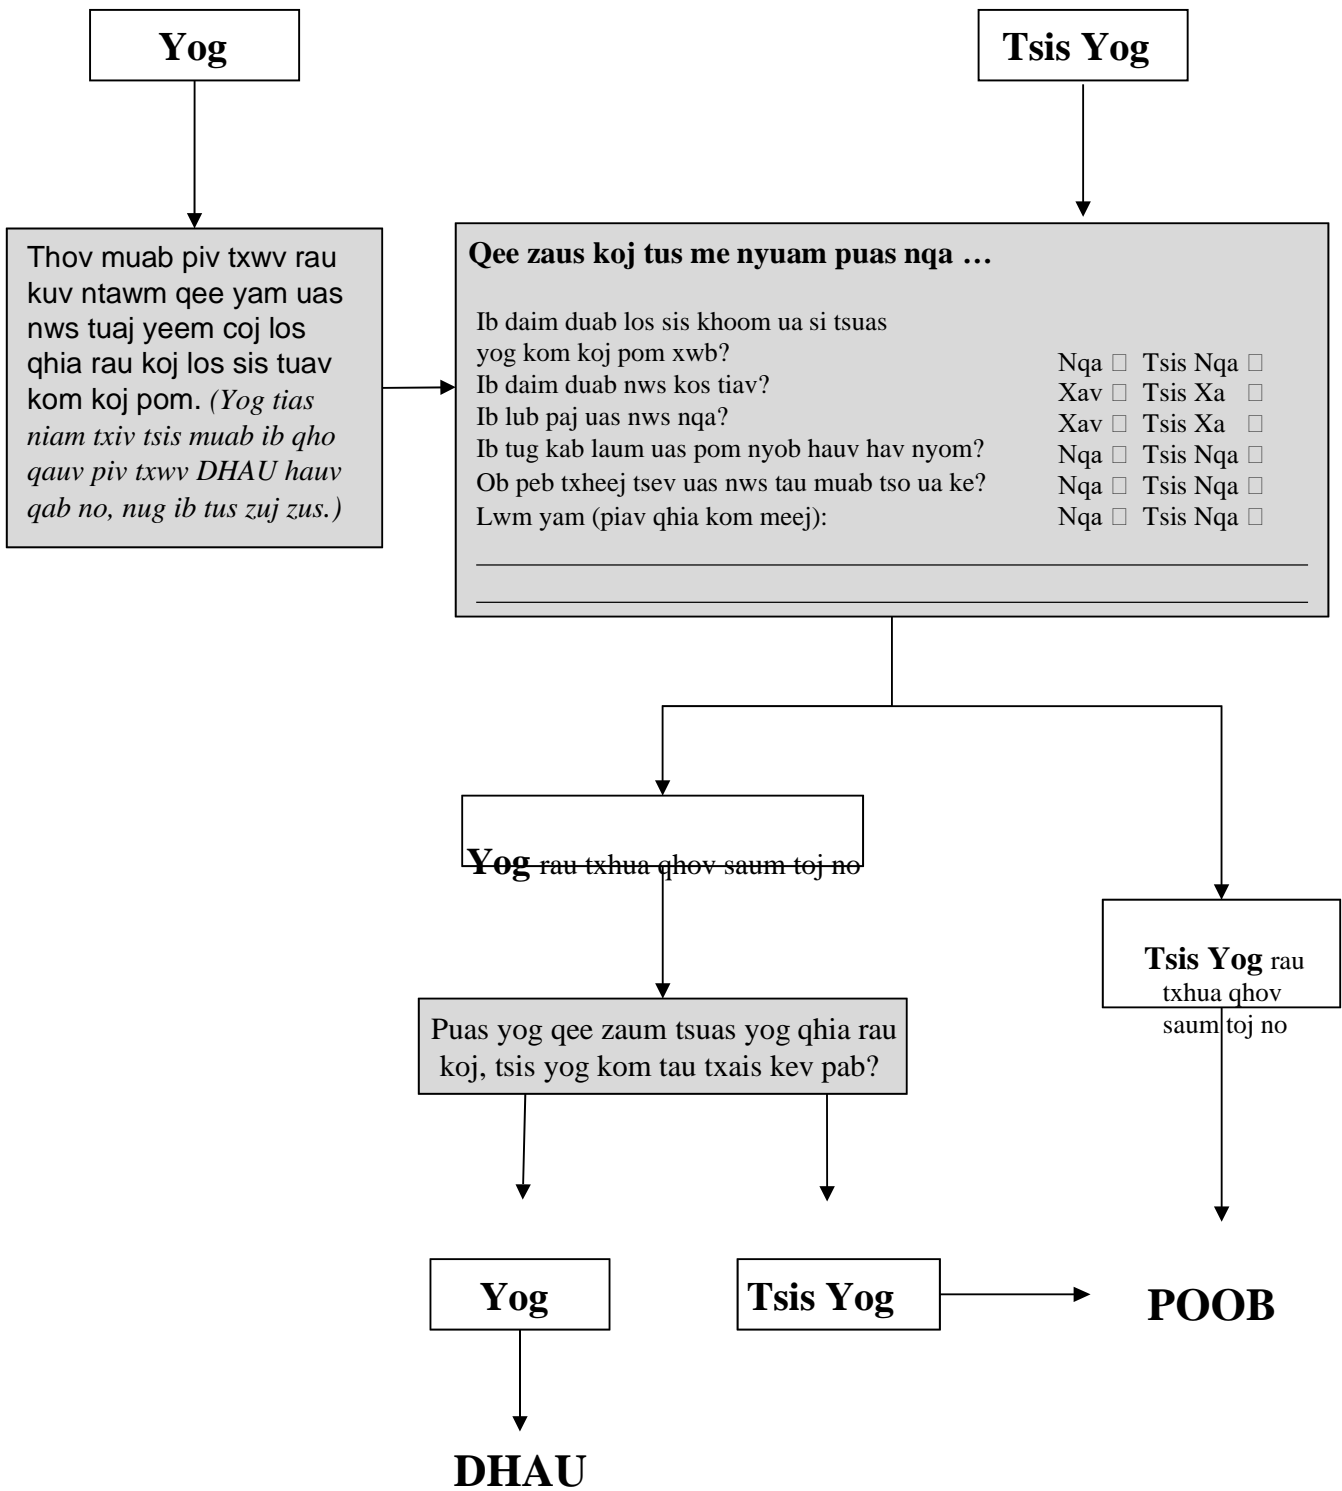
Yog

Tsis Yog

Thov muab piv txwv rau kuv ntawm qee yam uas nws tuaj yeem coj los qhia rau koj los sis tuav kom koj pom. *(Yog tias niam txiv tsis muab ib qho qauv piv txwv DHAU hauv qab no, nug ib tus zuj zus.)*

**Qee zaus koj tus me nyuam puas nqa …**

| | |
|---|---|
| Ib daim duab los sis khoom ua si tsuas yog kom koj pom xwb? | Nqa ☐ Tsis Nqa ☐ |
| Ib daim duab nws kos tiav? | Xav ☐ Tsis Xa ☐ |
| Ib lub paj uas nws nqa? | Xav ☐ Tsis Xa ☐ |
| Ib tug kab laum uas pom nyob hauv hav nyom? | Nqa ☐ Tsis Nqa ☐ |
| Ob peb txheej tsev uas nws tau muab tso ua ke? | Nqa ☐ Tsis Nqa ☐ |
| Lwm yam (piav qhia kom meej): | Nqa ☐ Tsis Nqa ☐ |

**Yog** rau txhua qhov saum toj no

**Tsis Yog** rau txhua qhov saum toj no

Puas yog qee zaum tsuas yog qhia rau koj, tsis yog kom tau txais kev pab?

Yog

Tsis Yog

POOB

DHAU